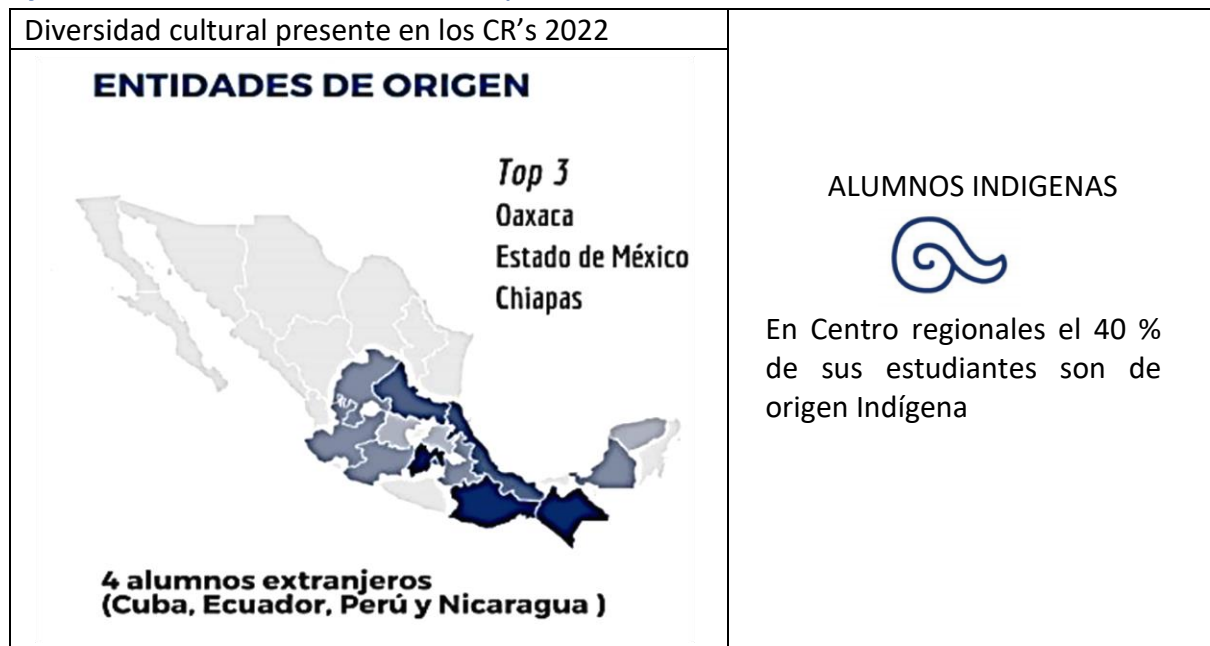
| Diversidad cultural presente en los CR's 2022 | |
|---|---|
| ENTIDADES DE ORIGEN<br><br>*Top 3*<br>Oaxaca<br>Estado de México<br>Chiapas<br><br>4 alumnos extranjeros (Cuba, Ecuador, Perú y Nicaragua ) | ALUMNOS INDIGENAS<br><br>En Centro regionales el 40 % de sus estudiantes son de origen Indígena |